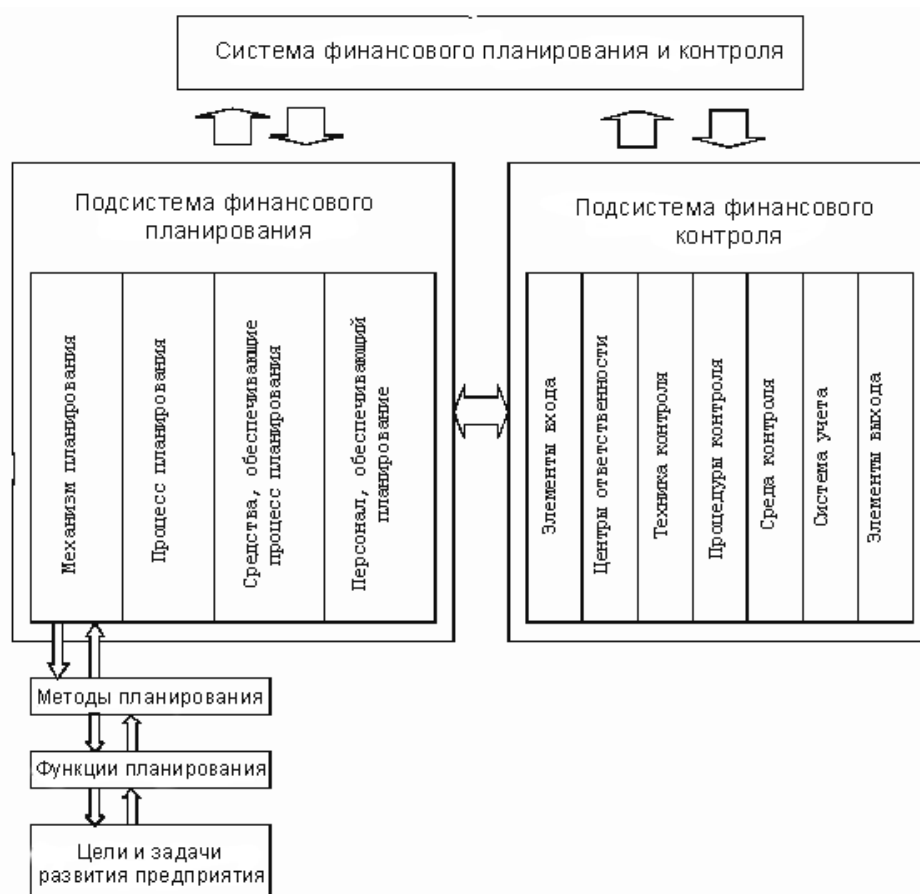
Система финансового планирования и контроля

Подсистема финансового планирования

Механизм планирования

Процесс планирования

Средства, обеспечивающие процесс планирования

Персонал, обеспечивающий планирование

Подсистема финансового контроля

Элементы входа

Центры ответственности

Техника контроля

Процедуры контроля

Среда контроля

Система учета

Элементы выхода

Методы планирования

Функции планирования

Цели и задачи развития предприятия